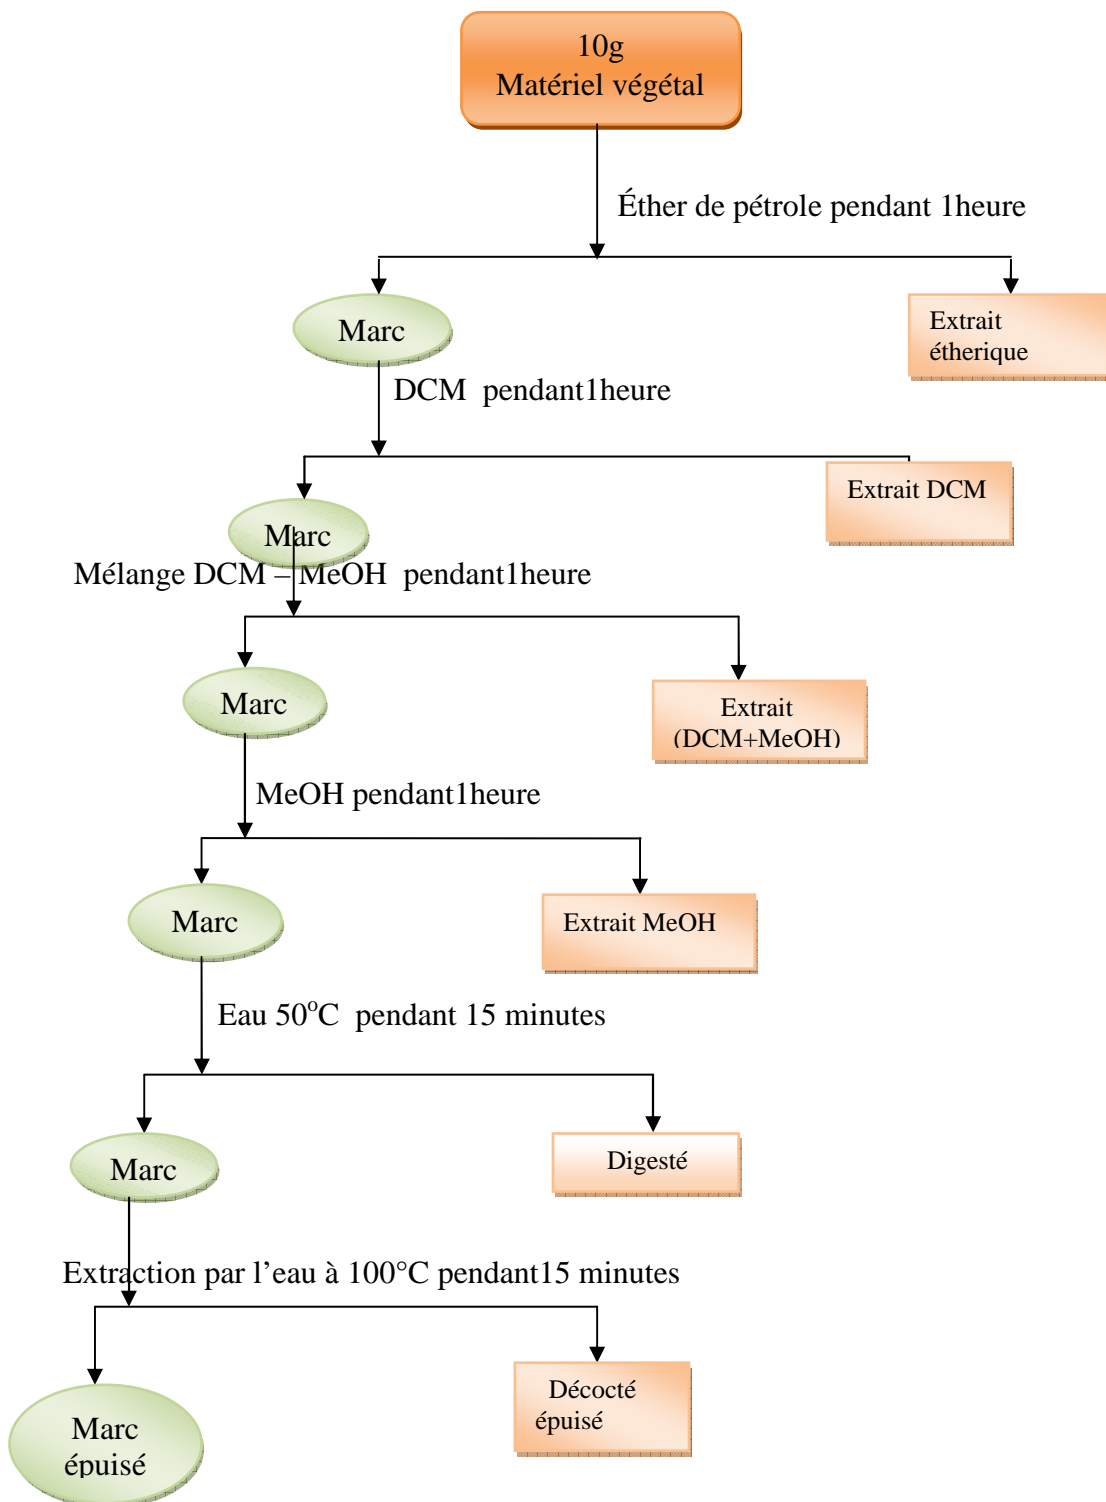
10g
Matériel végétal

Éther de pétrole pendant 1heure

Marc

Extrait éthérique

DCM pendant1heure

Marc

Extrait DCM

Mélange DCM – MeOH pendant1heure

Marc

Extrait (DCM+MeOH)

MeOH pendant1heure

Marc

Extrait MeOH

Eau 50$^{o}$C pendant 15 minutes

Marc

Digesté

Extraction par l'eau à 100°C pendant15 minutes

Marc épuisé

Décocté épuisé